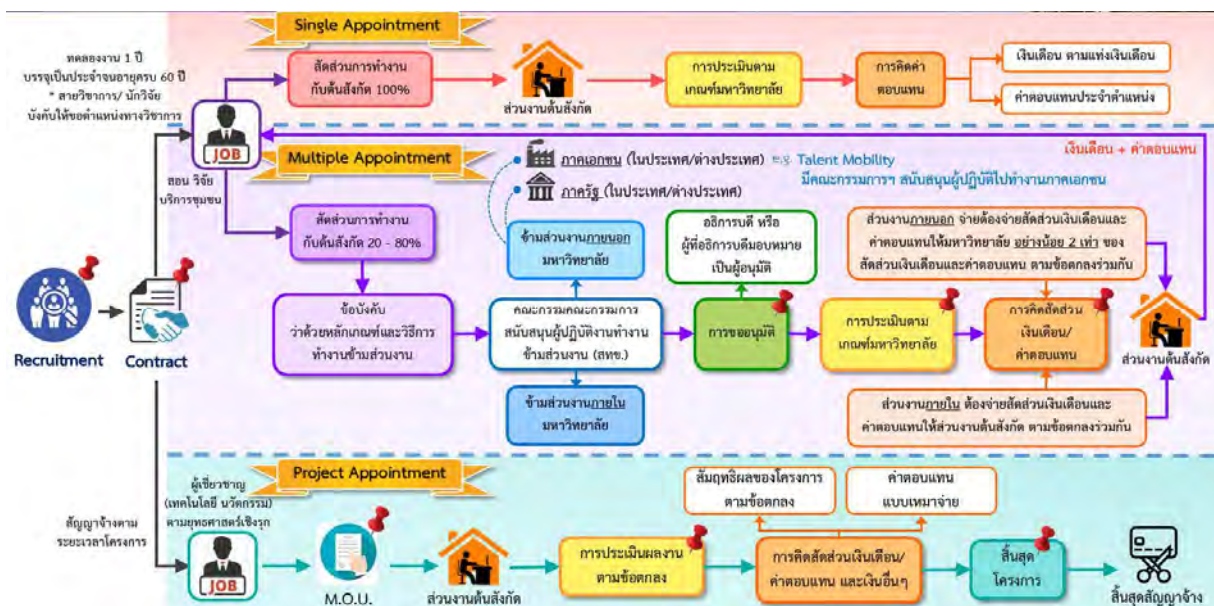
Single Appointment

ทดลองงาน 1 ปี
บรรจุเป็นประจำจนอายุครบ 60 ปี
* สายวิชาการ/ นักวิจัย
บังคับให้ขอตำแหน่งทางวิชาการ

JOB

สัดส่วนการทำงาน กับต้นสังกัด 100%

ส่วนงานต้นสังกัด

การประเมินตาม เกณฑ์มหาวิทยาลัย

การคิดค่า ตอบแทน

เงินเดือน ตามแท่งเงินเดือน

ค่าตอบแทนประจำตำแหน่ง

เงินเดือน + ค่าตอบแทน

Multiple Appointment

ภาคเอกชน (ในประเทศ/ต่างประเทศ) เช่น Talent Mobility
มีคณะกรรมการฯ สนับสนุนผู้ปฏิบัติไปทำงานภาคเอกชน

ภาครัฐ (ในประเทศ/ต่างประเทศ)

สอน วิจัย บริการชุมชน

สัดส่วนการทำงาน กับต้นสังกัด 20 - 80%

ข้ามส่วนงานภายนอก มหาวิทยาลัย

อธิการบดี หรือ ผู้ที่อธิการบดีมอบหมาย เป็นผู้อนุมัติ

ส่วนงานภายนอก จ่ายต้องจ่ายสัดส่วนเงินเดือนและค่าตอบแทนให้มหาวิทยาลัย อย่างน้อย 2 เท่า ของสัดส่วนเงินเดือนและค่าตอบแทน ตามข้อตกลงร่วมกัน

Recruitment

Contract

ข้อบังคับ ว่าด้วยหลักเกณฑ์และวิธีการ ทำงานข้ามส่วนงาน

คณะกรรมการคณะกรรมการ สนับสนุนผู้ปฏิบัติงานทำงาน ข้ามส่วนงาน (สทข.)

การขออนุมัติ

การประเมินตาม เกณฑ์มหาวิทยาลัย

การคิดสัดส่วน เงินเดือน/ ค่าตอบแทน

ส่วนงานต้นสังกัด

ข้ามส่วนงานภายใน มหาวิทยาลัย

ส่วนงานภายใน ต้องจ่ายสัดส่วนเงินเดือนและค่าตอบแทนให้ส่วนงานต้นสังกัด ตามข้อตกลงร่วมกัน

Project Appointment

ผู้เชี่ยวชาญ (เทคโนโลยี นวัตกรรม) ตามยุทธศาสตร์เชิงรุก

สัญญาจ้างตาม ระยะเวลาโครงการ

สัมฤทธิผลของโครงการ ตามข้อตกลง

ค่าตอบแทน แบบเหมาจ่าย

JOB

M.O.U.

ส่วนงานต้นสังกัด

การประเมินผลงาน ตามข้อตกลง

การคิดสัดส่วนเงินเดือน/ ค่าตอบแทน และเงินอื่นๆ

สิ้นสุด โครงการ

สิ้นสุดสัญญาจ้าง